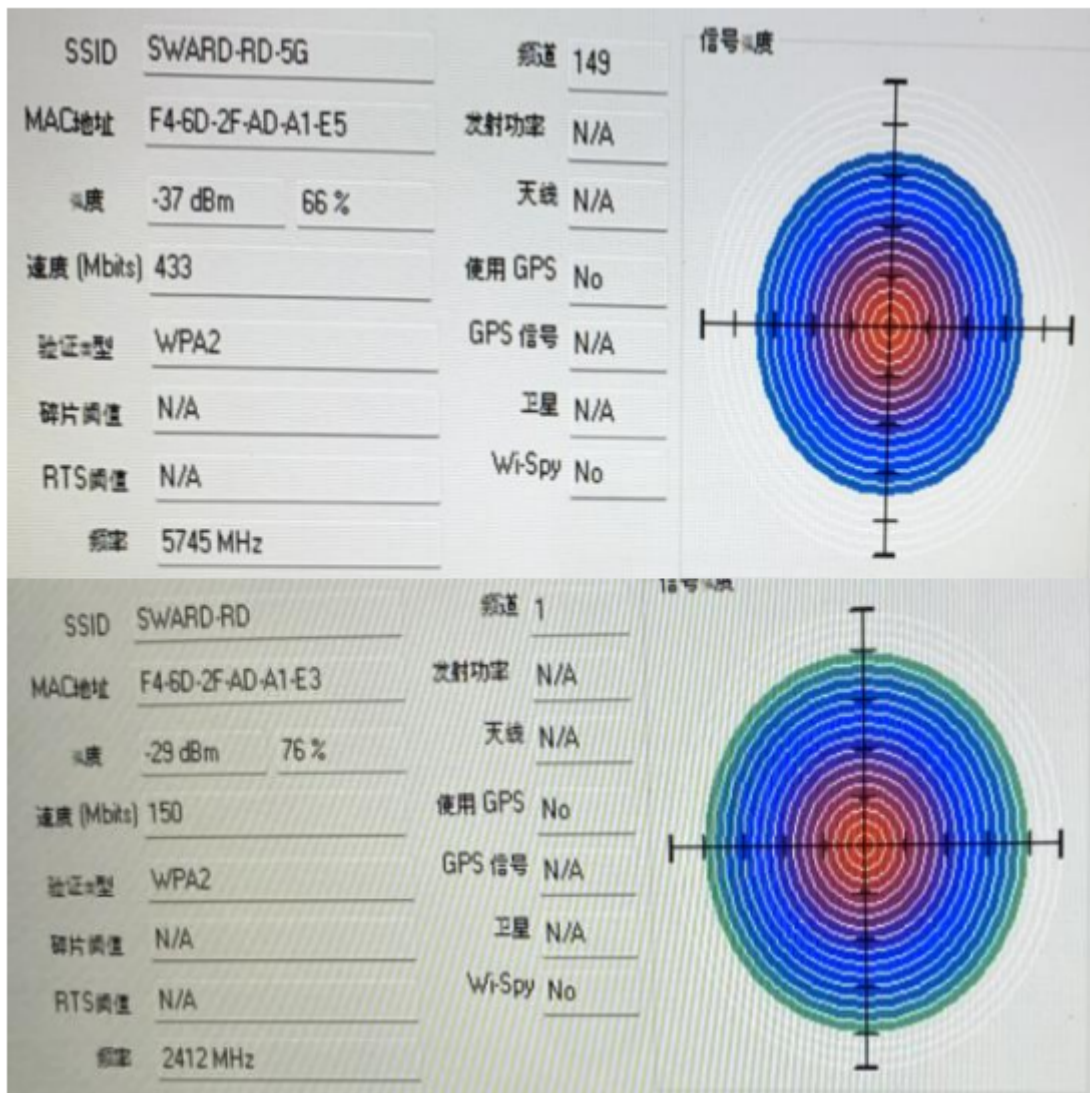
SSID SWARD-RD-5G
MAC地址 F4-6D-2F-AD-A1-E5
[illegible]度 -37 dBm 66 %
速度 (Mbits) 433
验证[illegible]型 WPA2
碎片阈值 N/A
RTS阈值 N/A
频率 5745 MHz
频道 149
发射功率 N/A
天线 N/A
使用 GPS No
GPS 信号 N/A
卫星 N/A
Wi-Spy No
信号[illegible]度

SSID SWARD-RD
MAC地址 F4-6D-2F-AD-A1-E3
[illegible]度 -29 dBm 76 %
速度 (Mbits) 150
验证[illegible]型 WPA2
碎片阈值 N/A
RTS阈值 N/A
频率 2412 MHz
频道 1
发射功率 N/A
天线 N/A
使用 GPS No
GPS 信号 N/A
卫星 N/A
Wi-Spy No
信号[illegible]度